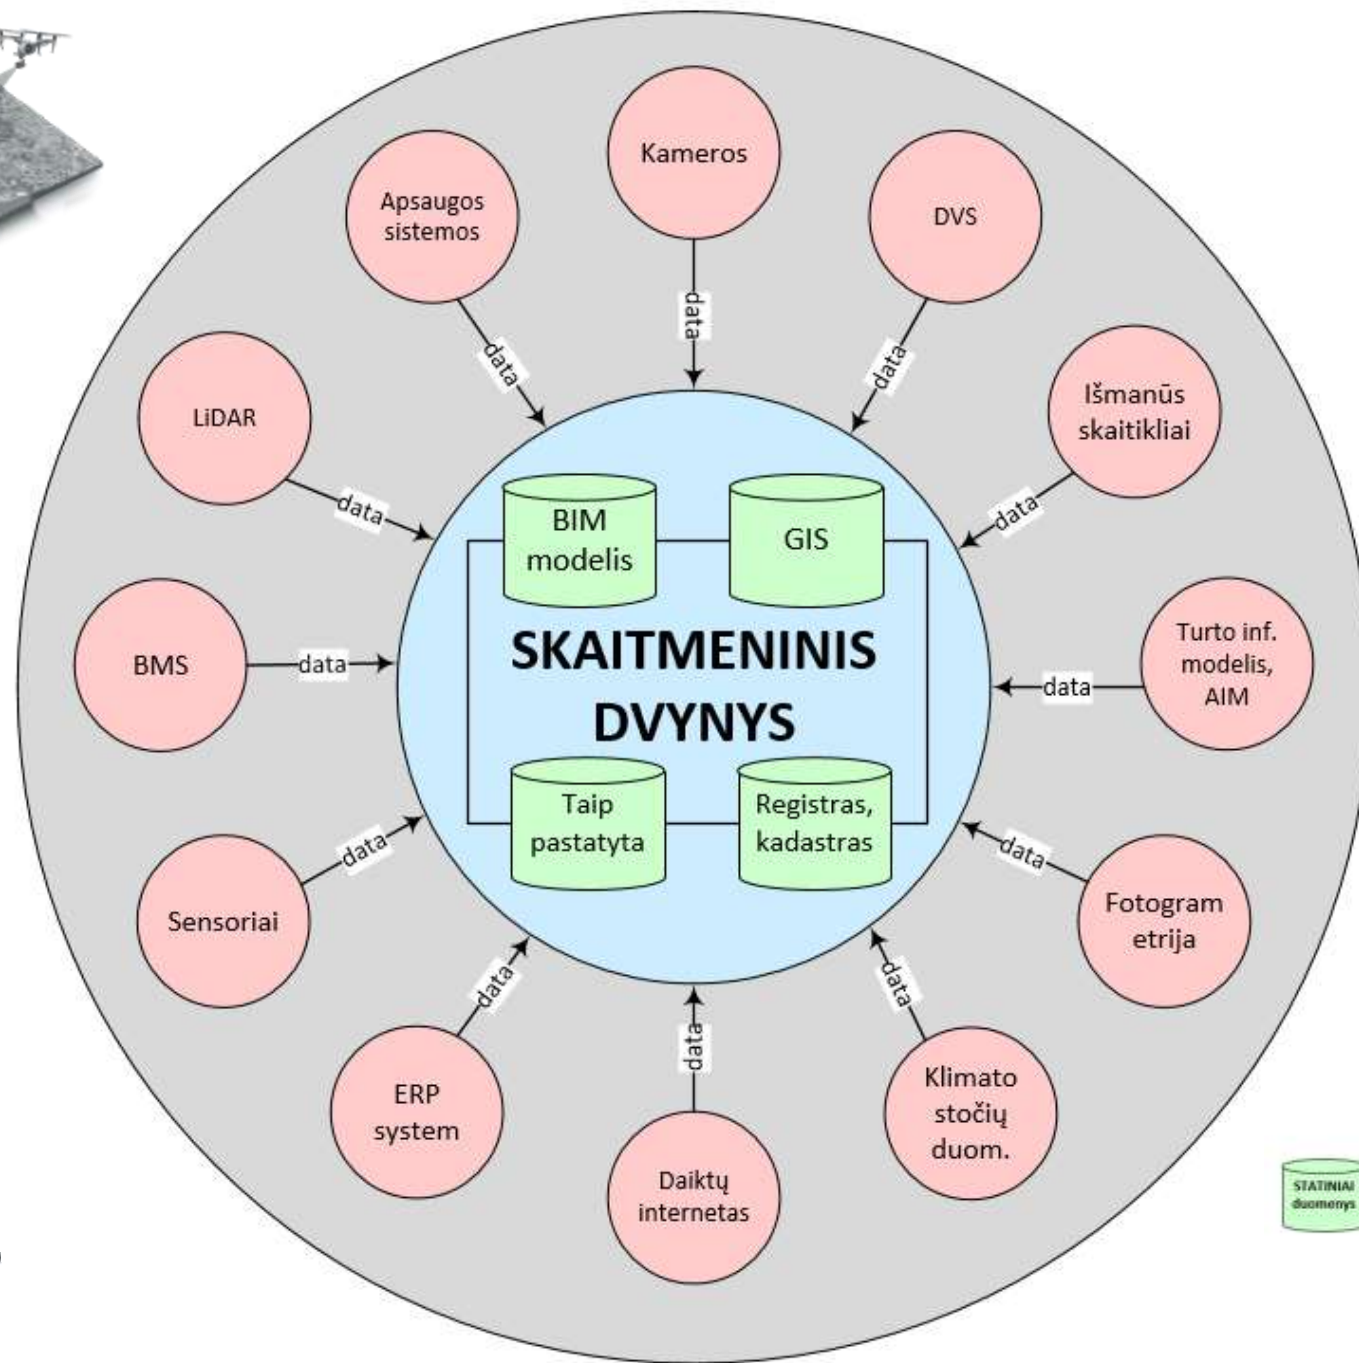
Kameros

Apsaugos sistemos

DVS

LiDAR

Išmanūs skaitikliai

BMS

Turto inf. modelis, AIM

Sensoriai

Fotogram etrija

ERP system

Daiktų internetas

Klimato stočių duom.

data

data

data

data

data

data

data

data

data

data

data

data

BIM modelis

GIS

SKAITMENINIS DVYNYS

Taip pastatyta

Registras, kadastras

STATINIAI duomenys